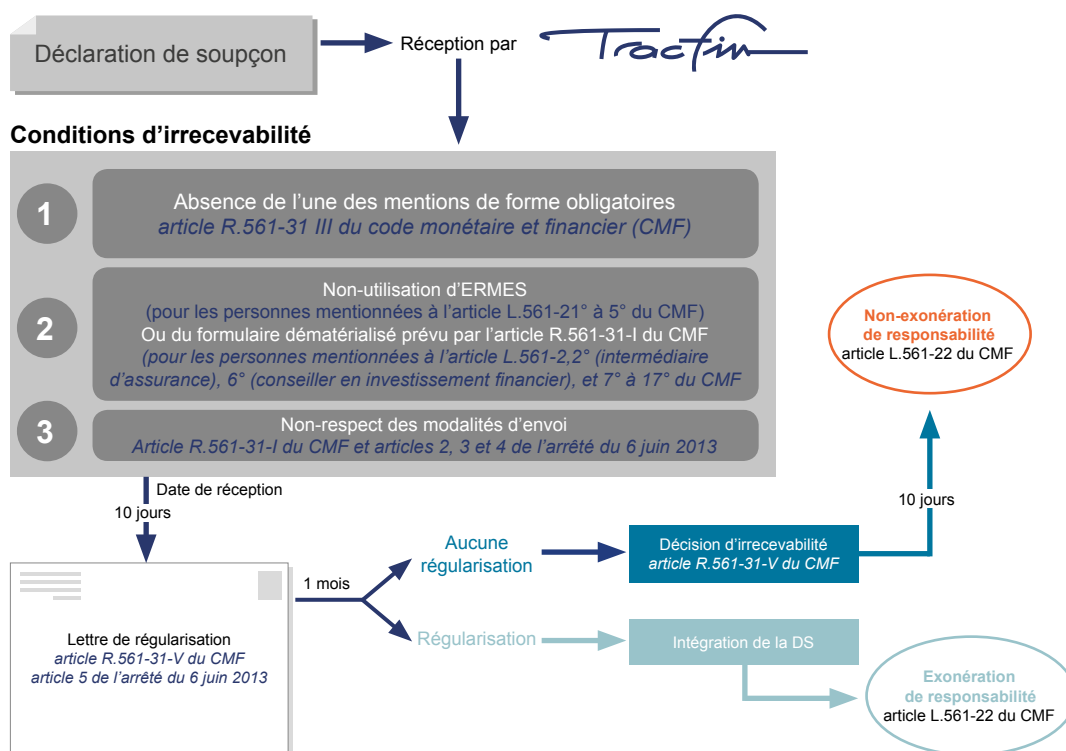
Déclaration de soupçon

Réception par Tracfin

Conditions d'irrecevabilité

1
Absence de l'une des mentions de forme obligatoires
article R.561-31 III du code monétaire et financier (CMF)

2
Non-utilisation d'ERMES
(pour les personnes mentionnées à l'article L.561-21° à 5° du CMF)
Ou du formulaire dématérialisé prévu par l'article R.561-31-I du CMF
(pour les personnes mentionnées à l'article L.561-2,2° (intermédiaire d'assurance), 6° (conseiller en investissement financier), et 7° à 17° du CMF

3
Non-respect des modalités d'envoi
Article R.561-31-I du CMF et articles 2, 3 et 4 de l'arrêté du 6 juin 2013

Non-exonération de responsabilité
article L.561-22 du CMF

Date de réception
10 jours

10 jours

Lettre de régularisation
article R.561-31-V du CMF
article 5 de l'arrêté du 6 juin 2013

1 mois

Aucune régularisation

Décision d'irrecevabilité
article R.561-31-V du CMF

Régularisation

Intégration de la DS

Exonération de responsabilité
article L.561-22 du CMF